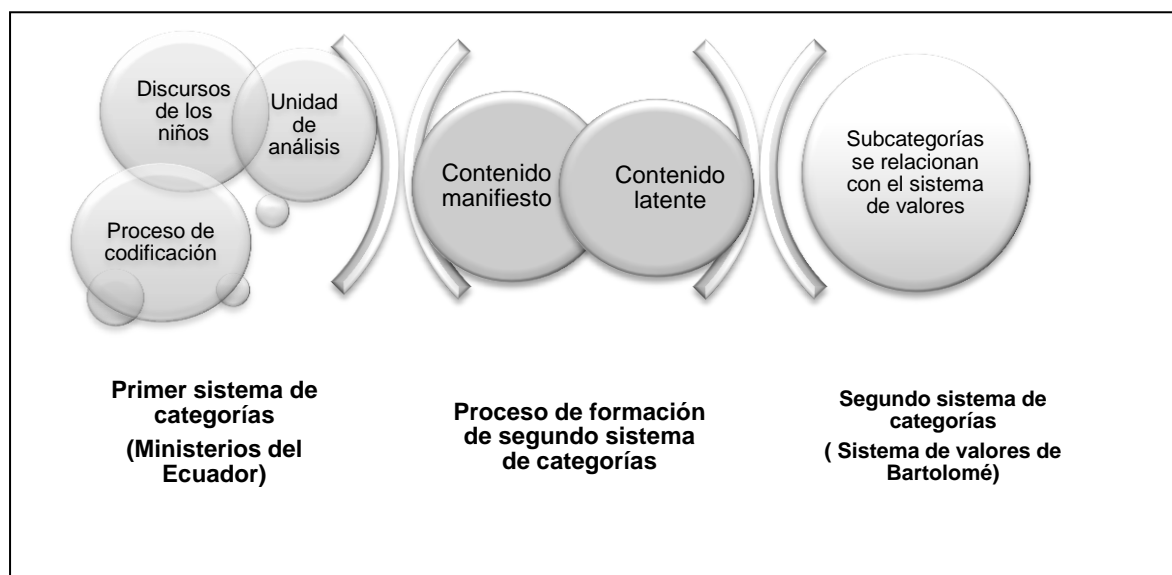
Discursos de los niños

Unidad de análisis

Proceso de codificación

Contenido manifiesto

Contenido latente

Subcategorías se relacionan con el sistema de valores

Primer sistema de categorías

(Ministerios del Ecuador)

Proceso de formación de segundo sistema de categorías

Segundo sistema de categorías

( Sistema de valores de Bartolomé)